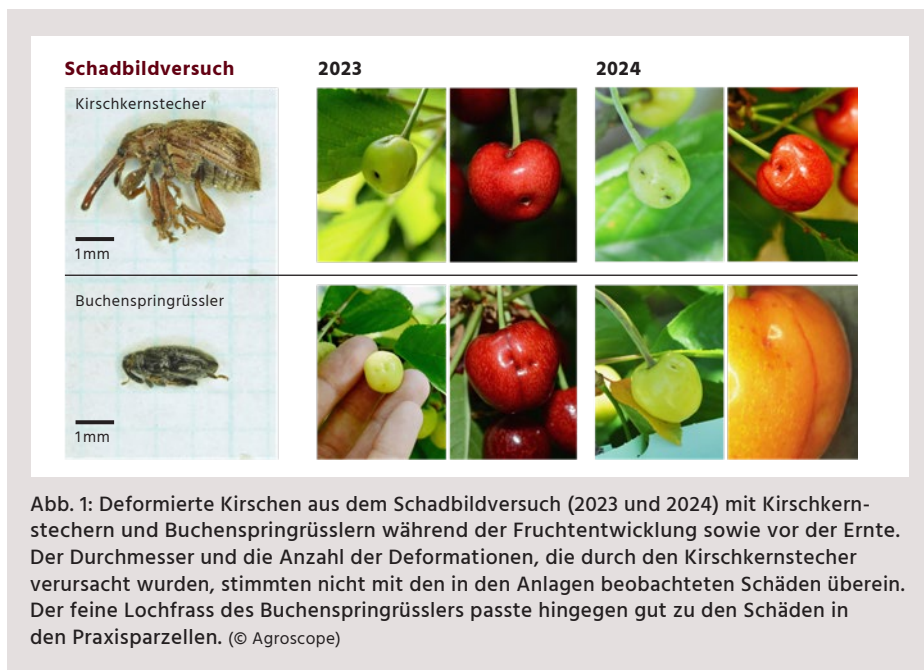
Schadbildversuch

2023

2024

Kirschkernstecher

1mm

Buchenspringrüssler

1mm

Abb. 1: Deformierte Kirschen aus dem Schadbildversuch (2023 und 2024) mit Kirschkernstechern und Buchenspringrüsslern während der Fruchtentwicklung sowie vor der Ernte. Der Durchmesser und die Anzahl der Deformationen, die durch den Kirschkernstecher verursacht wurden, stimmten nicht mit den in den Anlagen beobachteten Schäden überein. Der feine Lochfrass des Buchenspringrüsslers passte hingegen gut zu den Schäden in den Praxisparzellen. (© Agroscope)